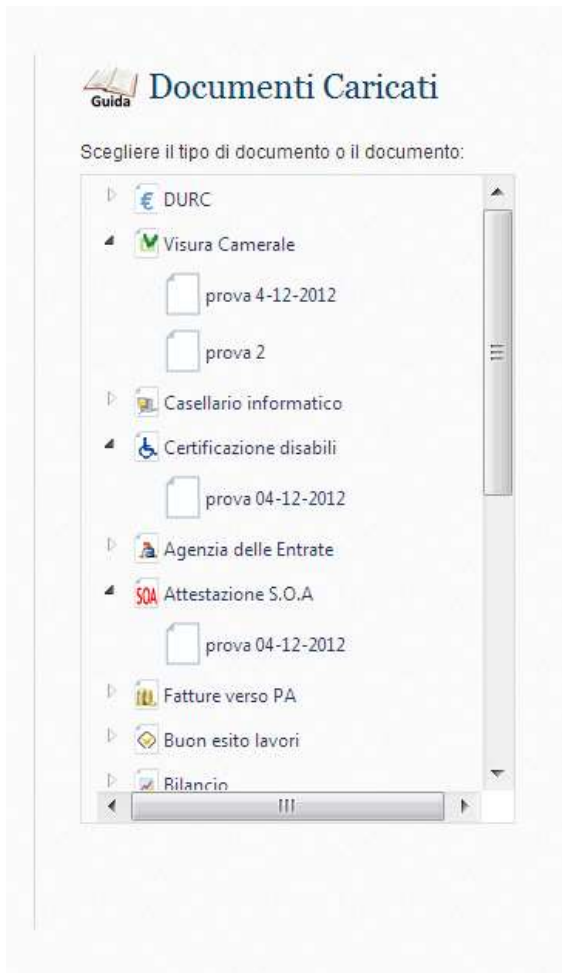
Guida Documenti Caricati

Scegliere il tipo di documento o il documento:

€ DURC
V Visura Camerale
prova 4-12-2012
prova 2
Casellario informatico
Certificazione disabili
prova 04-12-2012
Agenzia delle Entrate
SOA Attestazione S.O.A
prova 04-12-2012
Fatture verso PA
Buon esito lavori
Bilancio